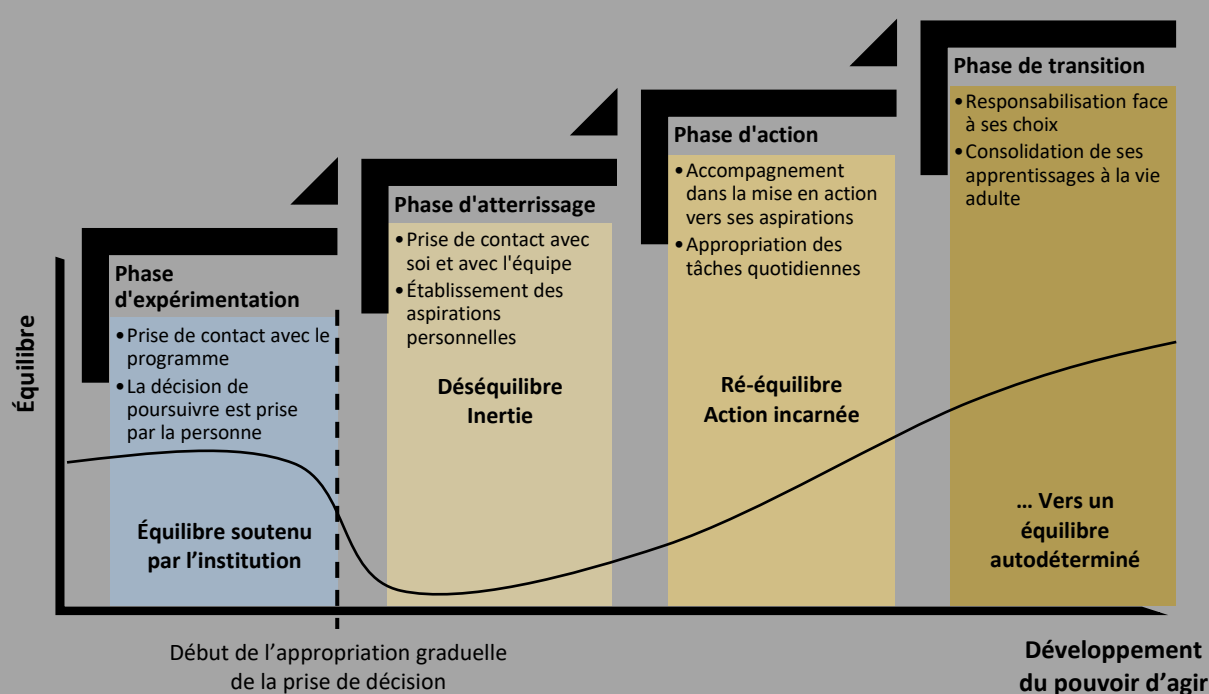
Équilibre

Phase d'expérimentation

• Prise de contact avec le programme
• La décision de poursuivre est prise par la personne

Équilibre soutenu par l'institution

Phase d'atterrissage

• Prise de contact avec soi et avec l'équipe
• Établissement des aspirations personnelles

Déséquilibre
Inertie

Phase d'action

• Accompagnement dans la mise en action vers ses aspirations
• Appropriation des tâches quotidiennes

Ré-équilibre
Action incarnée

Phase de transition

• Responsabilisation face à ses choix
• Consolidation de ses apprentissages à la vie adulte

… Vers un équilibre autodéterminé

Début de l'appropriation graduelle de la prise de décision

Développement du pouvoir d'agir